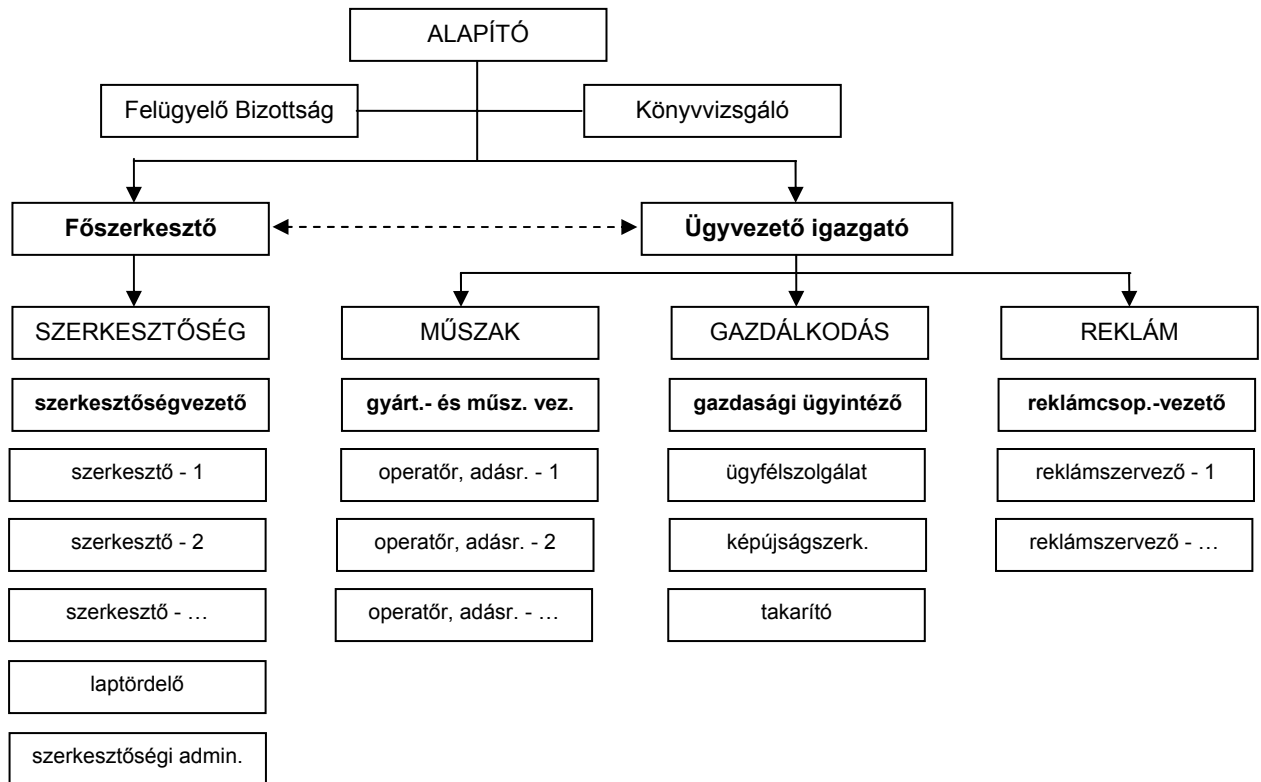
ALAPÍTÓ

Felügyelő Bizottság

Könyvvizsgáló

**Főszerkesztő**

**Ügyvezető igazgató**

SZERKESZTŐSÉG

**szerkesztőségvezető**

szerkesztő - 1

szerkesztő - 2

szerkesztő - …

laptördelő

szerkesztőségi admin.

MŰSZAK

**gyárt.- és műsz. vez.**

operatőr, adásr. - 1

operatőr, adásr. - 2

operatőr, adásr. - …

GAZDÁLKODÁS

**gazdasági ügyintéző**

ügyfélszolgálat

képújságszerk.

takarító

REKLÁM

**reklámcsop.-vezető**

reklámszervező - 1

reklámszervező - …